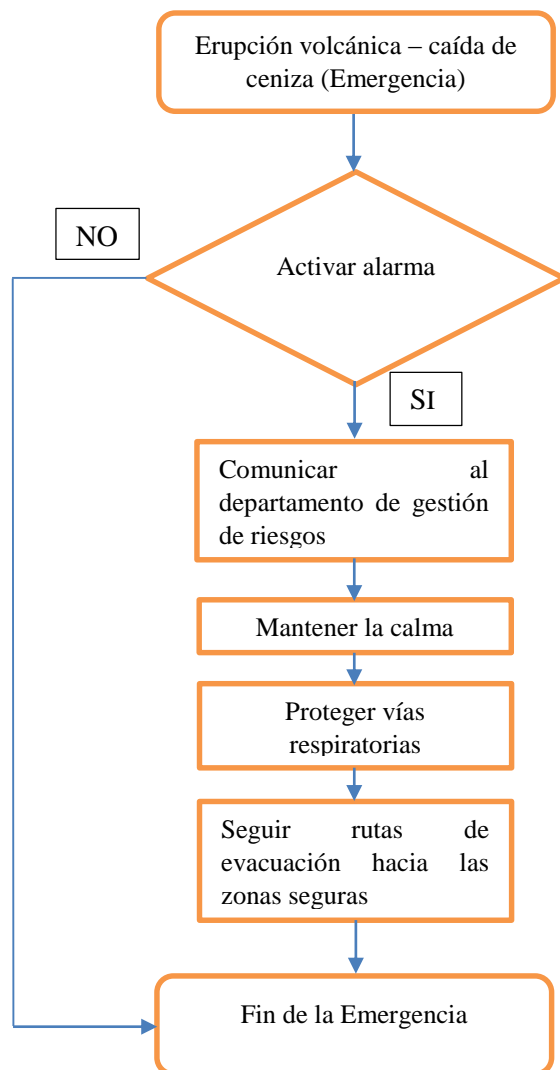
Erupción volcánica – caída de ceniza (Emergencia)

NO

Activar alarma

SI

Comunicar al departamento de gestión de riesgos

Mantener la calma

Proteger vías respiratorias

Seguir rutas de evacuación hacia las zonas seguras

Fin de la Emergencia